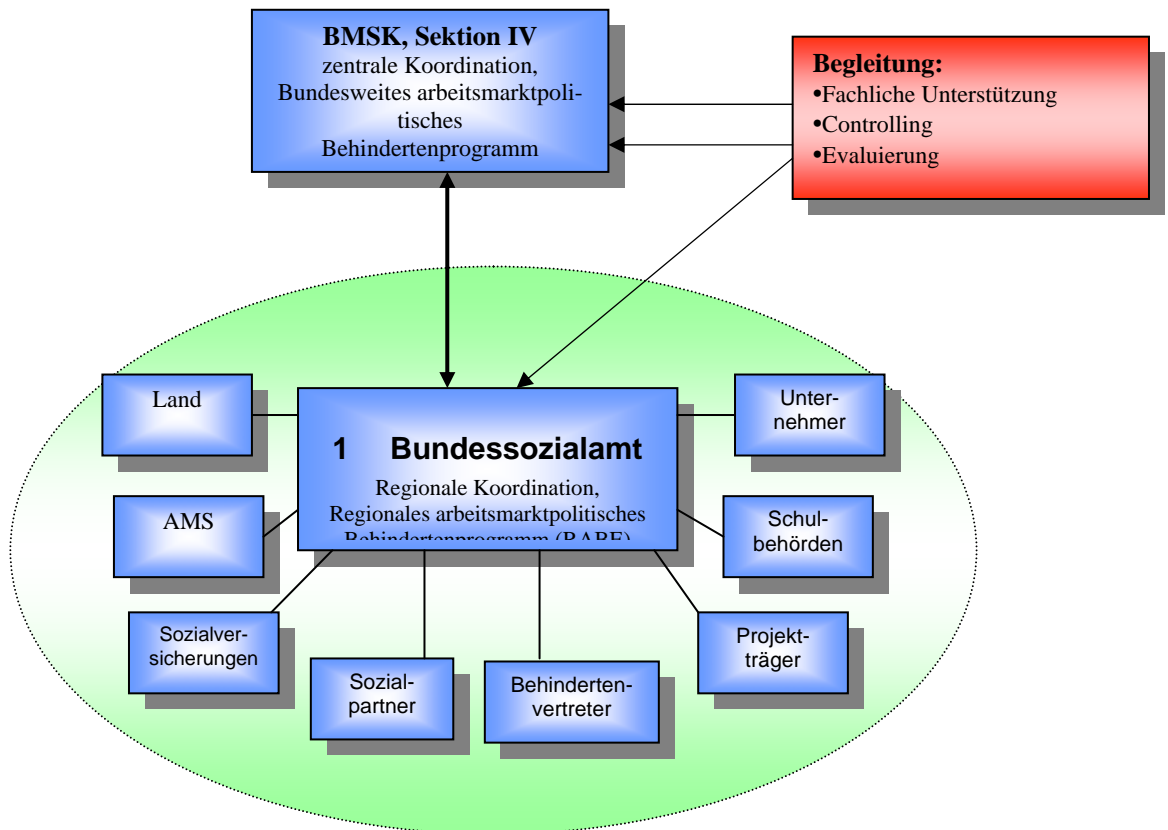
BMSK, Sektion IV
zentrale Koordination, Bundesweites arbeitsmarktpolitisches Behindertenprogramm

Begleitung:
•Fachliche Unterstützung
•Controlling
•Evaluierung

Land

1 Bundessozialamt
Regionale Koordination, Regionales arbeitsmarktpolitisches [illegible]

Unternehmer

AMS

Schulbehörden

Sozialversicherungen

Sozialpartner

Behindertenvertreter

Projektträger